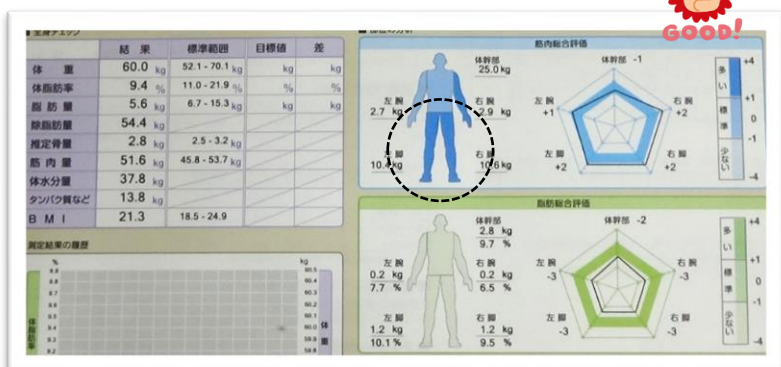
GOOD!

|  | 結果 | 標準範囲 | 目標値 | 差 |
|---|---|---|---|---|
| 体重 | 60.0 kg | 52.1 - 70.1 kg | kg | kg |
| 体脂肪率 | 9.4 % | 11.0 - 21.9 % | % | % |
| 脂肪量 | 5.6 kg | 6.7 - 15.3 kg | kg | kg |
| 除脂肪量 | 54.4 kg |  |  |  |
| 推定骨量 | 2.8 kg | 2.5 - 3.2 kg |  |  |
| 筋肉量 | 51.6 kg | 45.8 - 53.7 kg |  |  |
| 体水分量 | 37.8 kg |  |  |  |
| タンパク質など | 13.8 kg |  |  |  |
| BMI | 21.3 | 18.5 - 24.9 |  |  |

測定結果の履歴

体脂肪率

kg

体重

筋肉総合評価

体幹部 -1
25.0 kg

左腕 2.7 kg
右腕 2.9 kg
左脚 10.4 kg
右脚 10.6 kg

左腕 +1
右腕 +2
左脚 +2
右脚 +2

多い +4 +1
標準 0
少ない -4

脂肪総合評価

体幹部 -2
2.8 kg
9.7 %

左腕 0.2 kg 7.7 %
右腕 0.2 kg 6.5 %
左脚 1.2 kg 10.1 %
右脚 1.2 kg 9.5 %

左腕 -3
右腕 -3
左脚 -3
右脚 -3

多い +4
標準
少ない -4